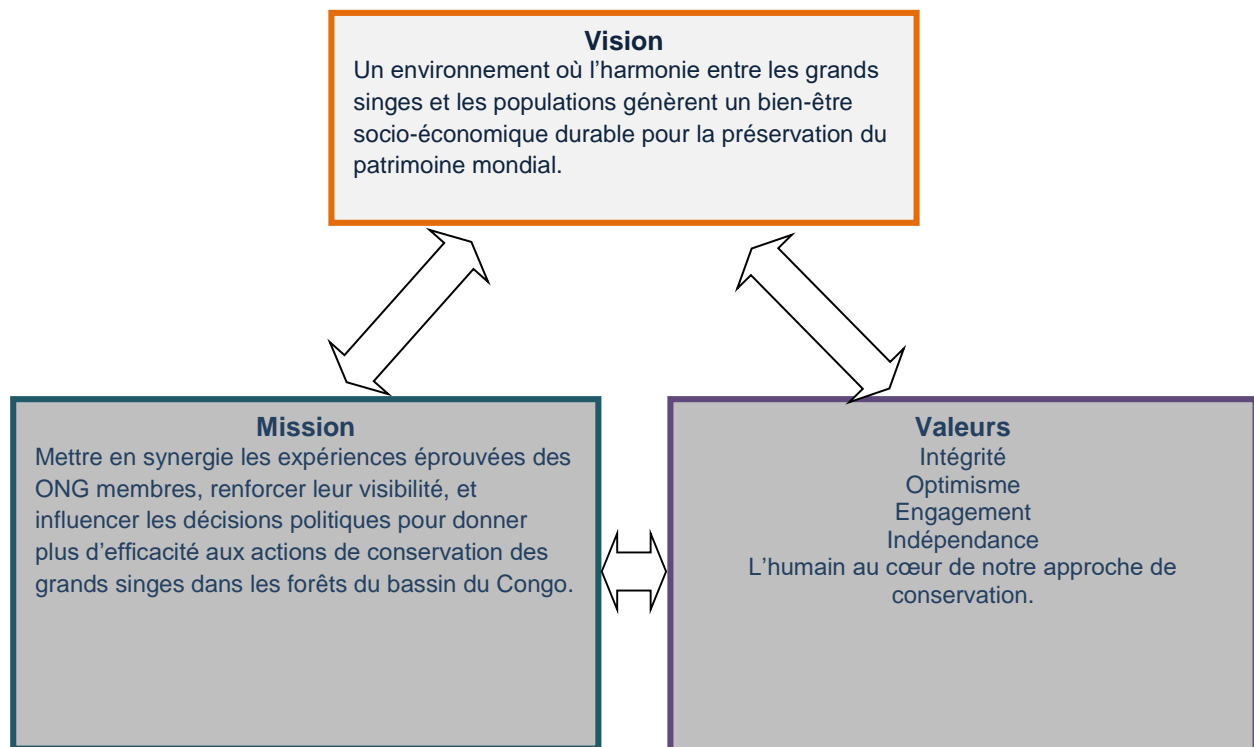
Vision
Un environnement où l'harmonie entre les grands singes et les populations génèrent un bien-être socio-économique durable pour la préservation du patrimoine mondial.

Mission
Mettre en synergie les expériences éprouvées des ONG membres, renforcer leur visibilité, et influencer les décisions politiques pour donner plus d'efficacité aux actions de conservation des grands singes dans les forêts du bassin du Congo.

Valeurs
Intégrité
Optimisme
Engagement
Indépendance
L'humain au cœur de notre approche de conservation.